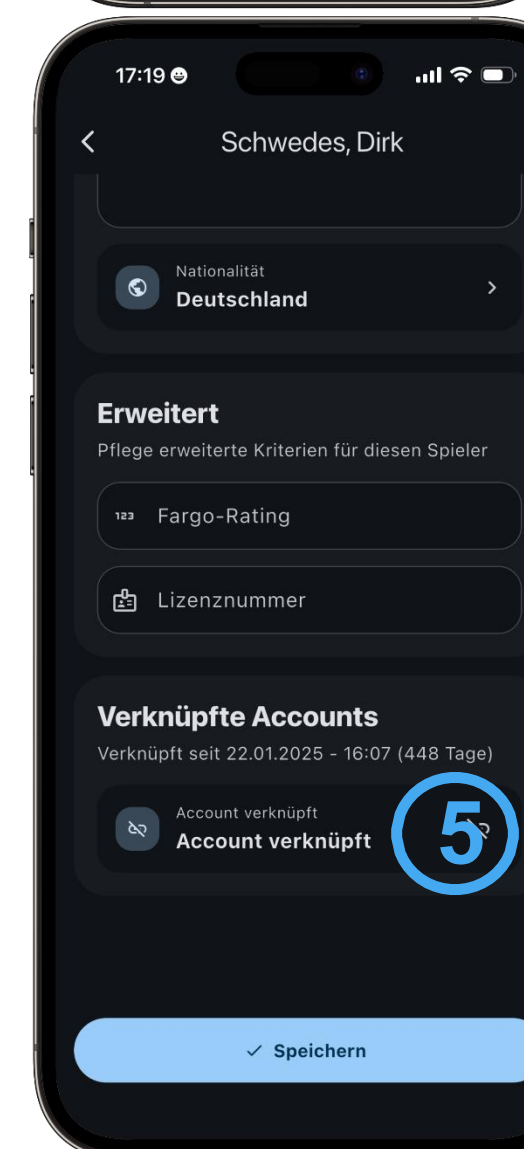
17:19

Schwedes, Dirk

Nationalität
Deutschland

Erweitert
Pflege erweiterte Kriterien für diesen Spieler

123 Fargo-Rating

Lizenznummer

Verknüpfte Accounts
Verknüpft seit 22.01.2025 - 16:07 (448 Tage)

Account verknüpft
Account verknüpft

5

✓ Speichern